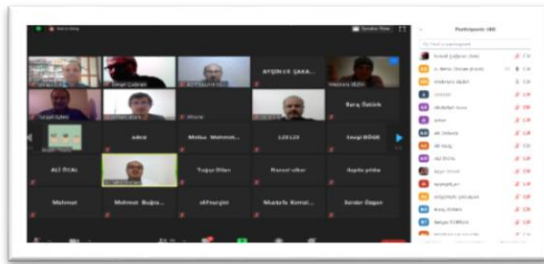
Participants (48)

AYŞEN ER ŞAKA...

Barış Öztürk

admin

Melisa Mehmet...

LENOVO

Sevgi BÖGE

ALİ ÖZAL

Tuğçe Dilan

Pansel ulker

Hayrile şekiz

Mehmet

Mehmet Buğra...

aliTuncgiei

Mustafa Kemal...

Sender Özgen